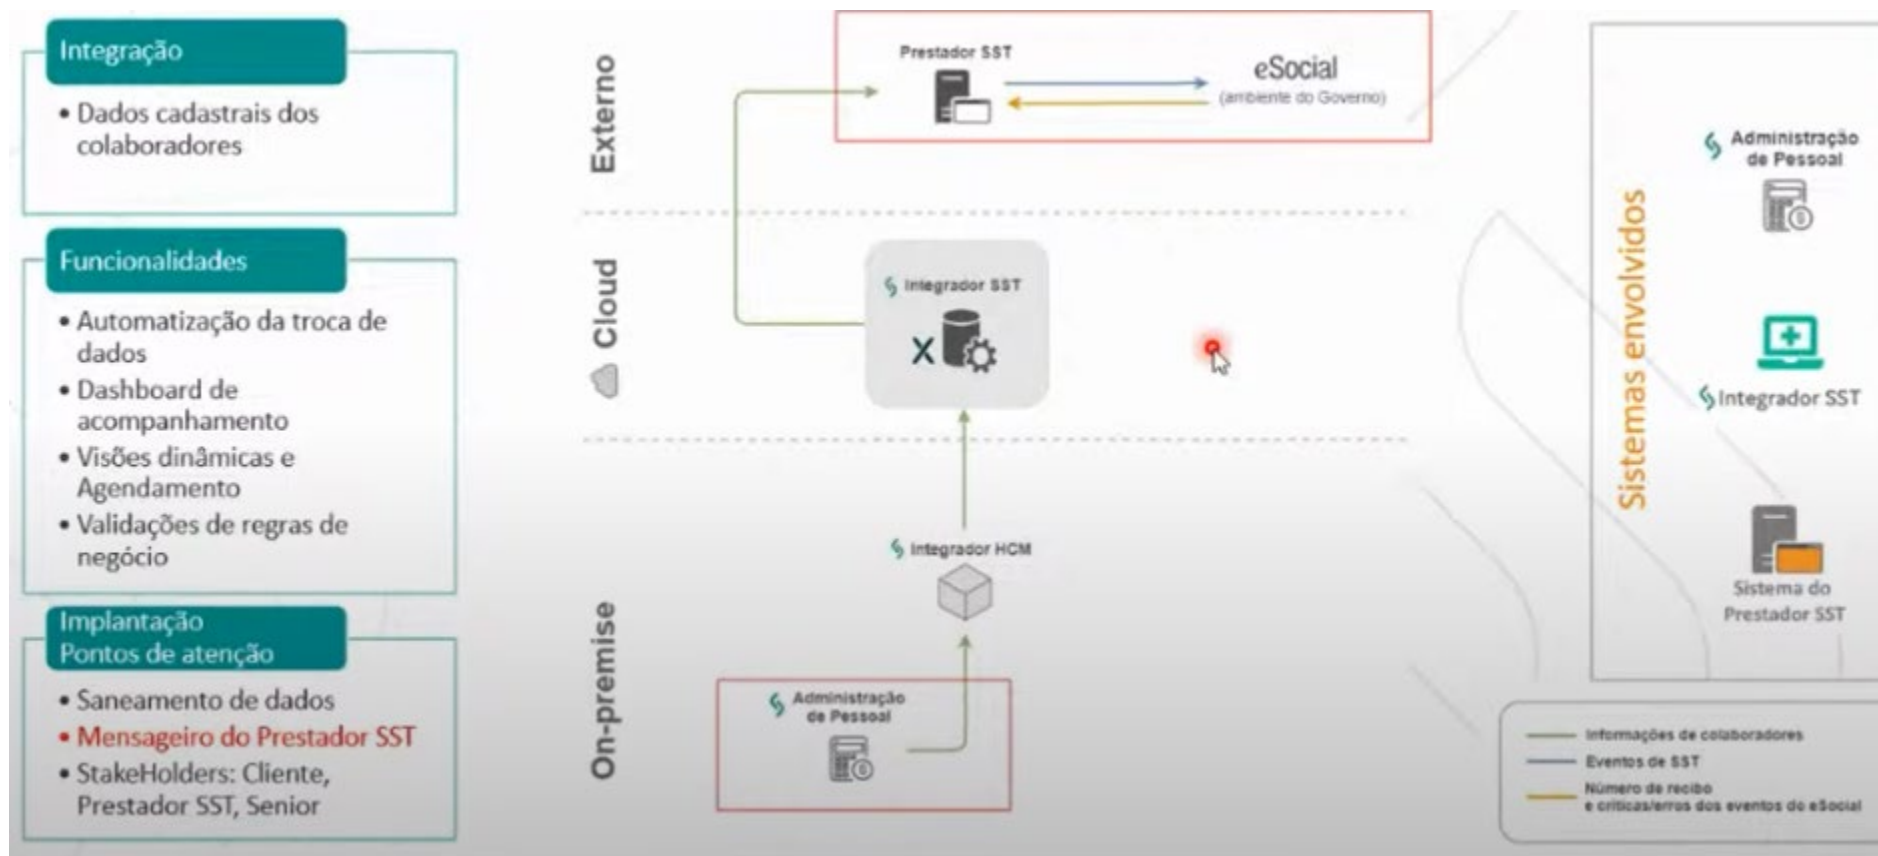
Integração

• Dados cadastrais dos colaboradores

Funcionalidades

• Automatização da troca de dados
• Dashboard de acompanhamento
• Visões dinâmicas e Agendamento
• Validações de regras de negócio

Implantação
Pontos de atenção

• Saneamento de dados
• Mensageiro do Prestador SST
• StakeHolders: Cliente, Prestador SST, Senior

Externo

Prestador SST

eSocial
(ambiente do Governo)

Cloud

Integrador SST

On-premise

Integrador HCM

Administração de Pessoal

Sistemas envolvidos

Administração de Pessoal

Integrador SST

Sistema do Prestador SST

Informações de colaboradores
Eventos de SST
Número de recibo e críticas/erros dos eventos do eSocial